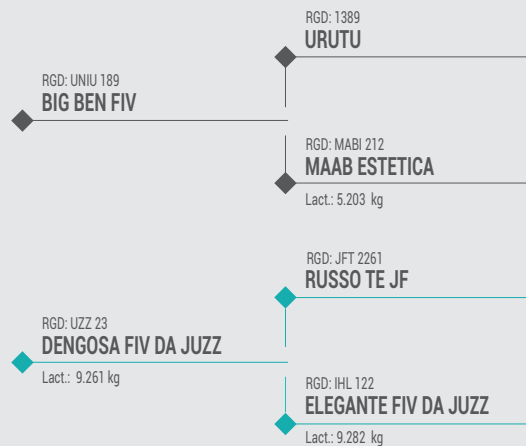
RGD: 1389
URUTU

RGD: UNIU 189
BIG BEN FIV

RGD: MABI 212
MAAB ESTETICA
Lact.: 5.203 kg

RGD: JFT 2261
RUSSO TE JF

RGD: UZZ 23
DENGOSA FIV DA JUZZ
Lact.: 9.261 kg

RGD: IHL 122
ELEGANTE FIV DA JUZZ
Lact.: 9.282 kg